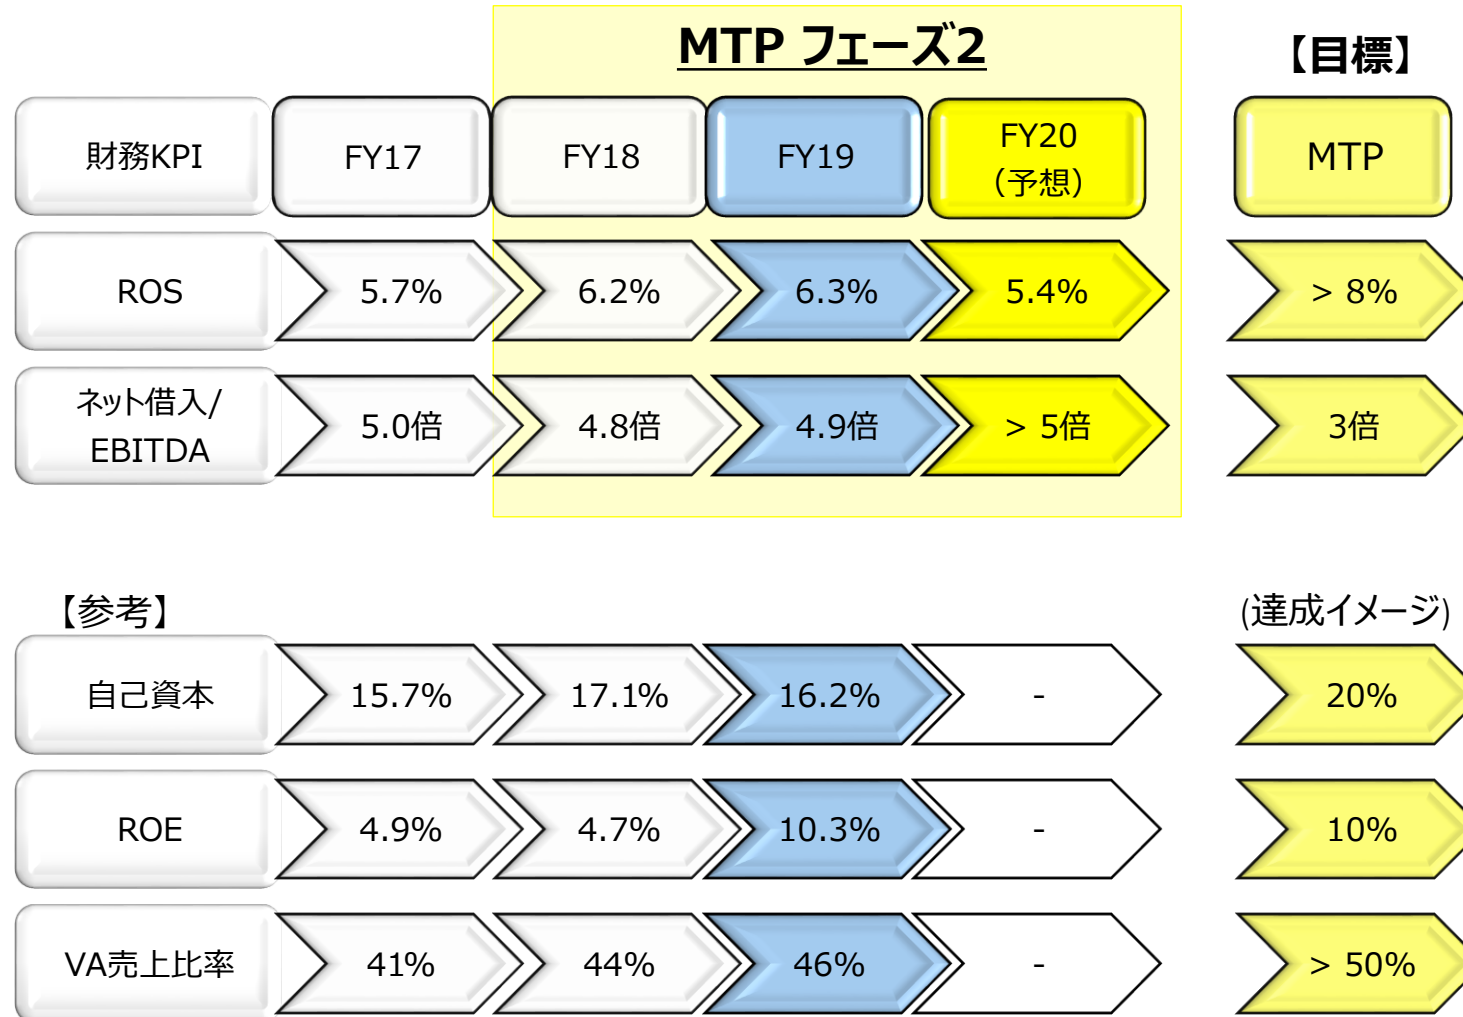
MTP フェーズ2

【目標】

| 財務KPI | FY17 | FY18 | FY19 | FY20（予想） | MTP |
|---|---|---|---|---|---|
| ROS | 5.7% | 6.2% | 6.3% | 5.4% | > 8% |
| ネット借入/EBITDA | 5.0倍 | 4.8倍 | 4.9倍 | > 5倍 | 3倍 |

【参考】

(達成イメージ)

| | | | | | |
|---|---|---|---|---|---|
| 自己資本 | 15.7% | 17.1% | 16.2% | - | 20% |
| ROE | 4.9% | 4.7% | 10.3% | - | 10% |
| VA売上比率 | 41% | 44% | 46% | - | > 50% |